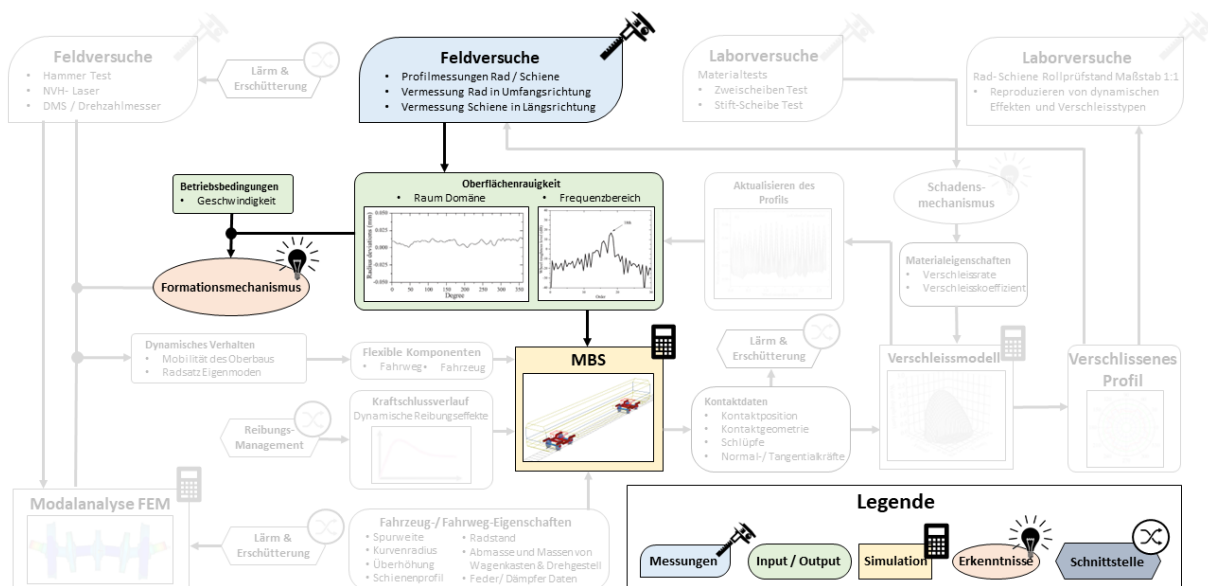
Feldversuche
- Hammer Test
- NVH- Laser
- DMS / Drehzahlmesser

Lärm & Erschütterung

Feldversuche
- Profilmessungen Rad / Schiene
- Vermessung Rad in Umfangsrichtung
- Vermessung Schiene in Längsrichtung

Laborversuche
Materialtests
- Zweischeiben Test
- Stift-Scheibe Test

Laborversuche
Rad- Schiene Rollprüfstand Maßstab 1:1
- Reproduzieren von dynamischen Effekten und Verschleisstypen

Betriebsbedingungen
- Geschwindigkeit

Oberflächenrauigkeit
- Raum Domäne
- Frequenzbereich

Radius deviations (mm)
0.050
0.025
0.000
-0.025
-0.050
0 50 100 150 200 250 300 350
Degree

Order

Aktualisieren des Profils

Schadens-mechanismus

Formationsmechanismus

Materialeigenschaften
- Verschleissrate
- Verschleisskoeffizient

Dynamisches Verhalten
- Mobilität des Oberbaus
- Radsatz Eigenmoden

Flexible Komponenten
- Fahrweg
- Fahrzeug

MBS

Lärm & Erschütterung

Verschleissmodell

Verschlissenes Profil

Kraftschlussverlauf
Dynamische Reibungseffekte

Reibungs-Management

Kontaktdaten
- Kontaktposition
- Kontaktgeometrie
- Schlüpfe
- Normal-/ Tangentialkräfte

Modalanalyse FEM

Lärm & Erschütterung

Fahrzeug-/ Fahrweg-Eigenschaften
- Spurweite
- Kurvenradius
- Überhöhung
- Schienenprofil
- Radstand
- Abmasse und Massen von Wagenkasten & Drehgestell
- Feder/ Dämpfer Daten

Legende
Messungen
Input / Output
Simulation
Erkenntnisse
Schnittstelle